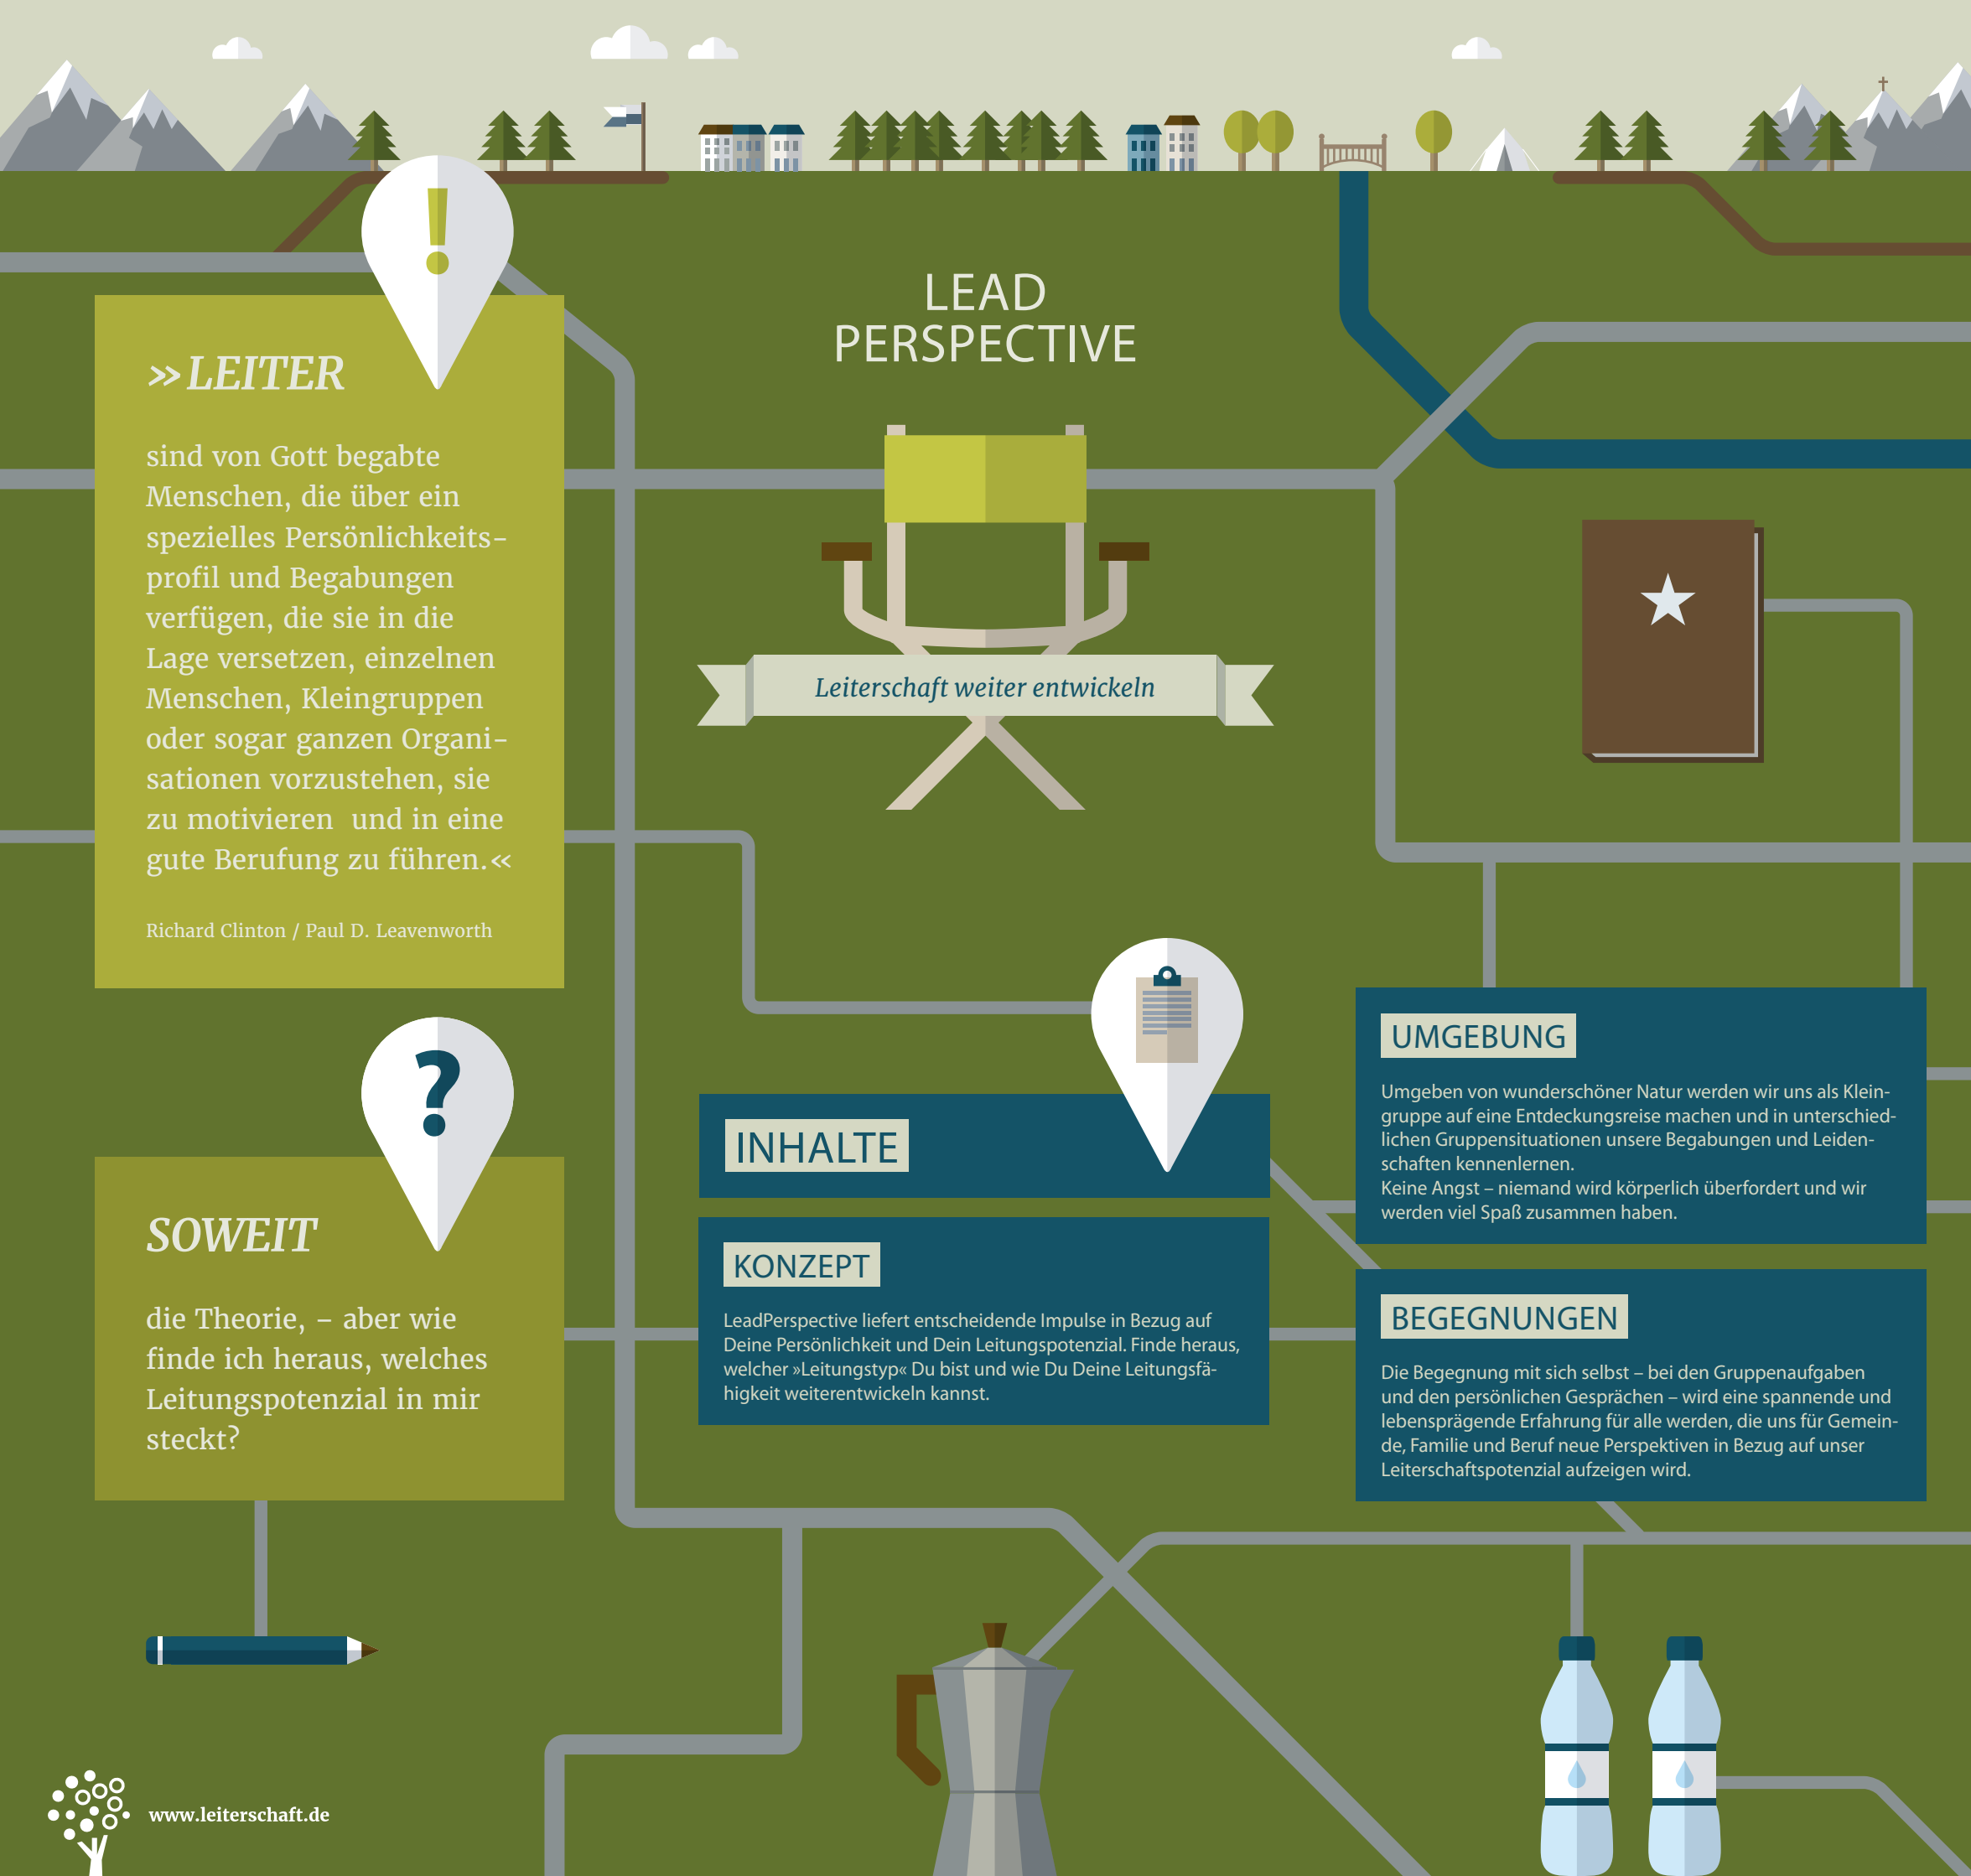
LEAD
PERSPECTIVE

»LEITER

sind von Gott begabte Menschen, die über ein spezielles Persönlichkeitsprofil und Begabungen verfügen, die sie in die Lage versetzen, einzelnen Menschen, Kleingruppen oder sogar ganzen Organisationen vorzustehen, sie zu motivieren und in eine gute Berufung zu führen.«

Richard Clinton / Paul D. Leavenworth

Leiterschaft weiter entwickeln

SOWEIT

die Theorie, – aber wie finde ich heraus, welches Leitungspotenzial in mir steckt?

INHALTE

KONZEPT

LeadPerspective liefert entscheidende Impulse in Bezug auf Deine Persönlichkeit und Dein Leitungspotenzial. Finde heraus, welcher »Leitungstyp« Du bist und wie Du Deine Leitungsfähigkeit weiterentwickeln kannst.

UMGEBUNG

Umgeben von wunderschöner Natur werden wir uns als Kleingruppe auf eine Entdeckungsreise machen und in unterschiedlichen Gruppensituationen unsere Begabungen und Leidenschaften kennenlernen.
Keine Angst – niemand wird körperlich überfordert und wir werden viel Spaß zusammen haben.

BEGEGNUNGEN

Die Begegnung mit sich selbst – bei den Gruppenaufgaben und den persönlichen Gesprächen – wird eine spannende und lebensprägende Erfahrung für alle werden, die uns für Gemeinde, Familie und Beruf neue Perspektiven in Bezug auf unser Leiterschaftspotenzial aufzeigen wird.

www.leiterschaft.de